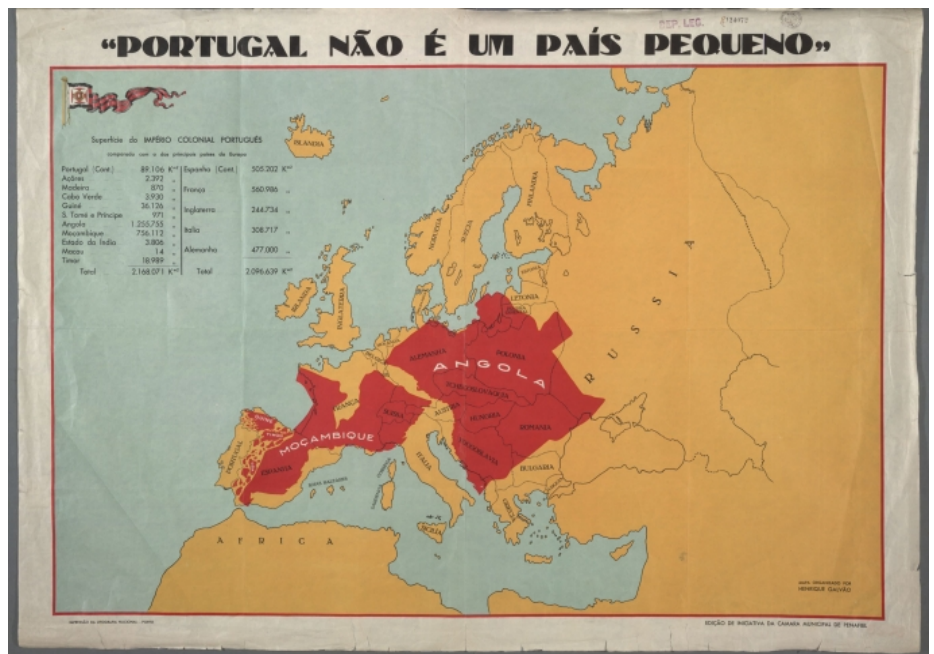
"PORTUGAL NÃO É UM PAÍS PEQUENO"

DEP. LEG.

Superficie do IMPÉRIO COLONIAL PORTUGUÊS
comparada com a dos principais países da Europa

| | | | |
|---|---|---|---|
| Portugal (Cont.) | 89.106 K$^{m2}$ | Espanha (Cont.) | 505.202 K$^{m2}$ |
| Açores | 2.392 „ | França | 550.986 „ |
| Madeira | 870 „ | Inglaterra | 244.734 „ |
| Cabo Verde | 3.930 „ | Italia | 308.717 „ |
| Guiné | 36.126 „ | Alemanha | 477.000 „ |
| S. Tomé e Principe | 971 „ | | |
| Angola | 1.255.755 „ | | |
| Moçambique | 756.112 „ | | |
| Estado da India | 3.806 „ | | |
| Macau | 14 „ | | |
| Timor | 18.989 „ | | |
| Total | 2.168.071 K$^{m2}$ | Total | 2.096.639 K$^{m2}$ |

ISLANDIA
NORUEGA
SUECIA
FINLANDIA
IRLANDA
INGLATERRA
LETONIA
ALEMANHA
POLONIA
ANGOLA
CHECOSLOVAQUIA
RUSSIA
FRANÇA
SUIÇA
AUSTRIA
HUNGRIA
ROMANIA
MOÇAMBIQUE
PORTUGAL
ESPANHA
ITALIA
JUGOSLAVIA
BULGARIA
ILHAS BALEARES
AFRICA

MAPA ORGANIZADO POR HENRIQUE GALVÃO

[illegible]

EDIÇÃO DE INICIATIVA DA CÂMARA MUNICIPAL DE PENAFIEL